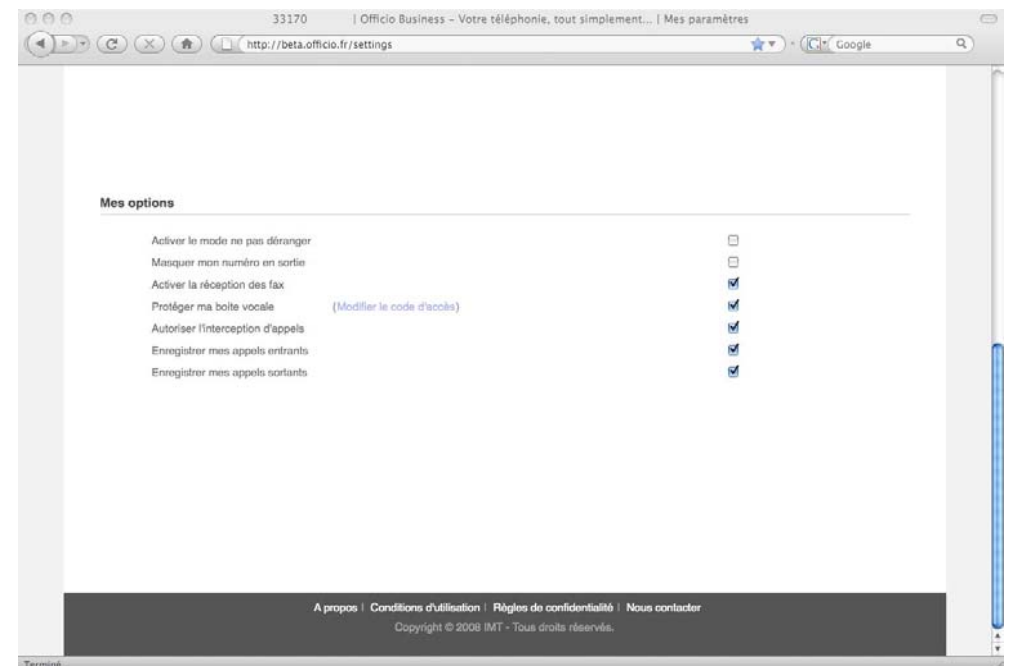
33170 | Officio Business - Votre téléphonie, tout simplement... | Mes paramètres

http://beta.officio.fr/settings

Google

Mes options

Activer le mode ne pas déranger

Masquer mon numéro en sortie

Activer la réception des fax

Protéger ma boite vocale (Modifier le code d'accès)

Autoriser l'interception d'appels

Enregistrer mes appels entrants

Enregistrer mes appels sortants

A propos | Conditions d'utilisation | Règles de confidentialité | Nous contacter

Copyright © 2008 IMT - Tous droits réservés.

Terminé